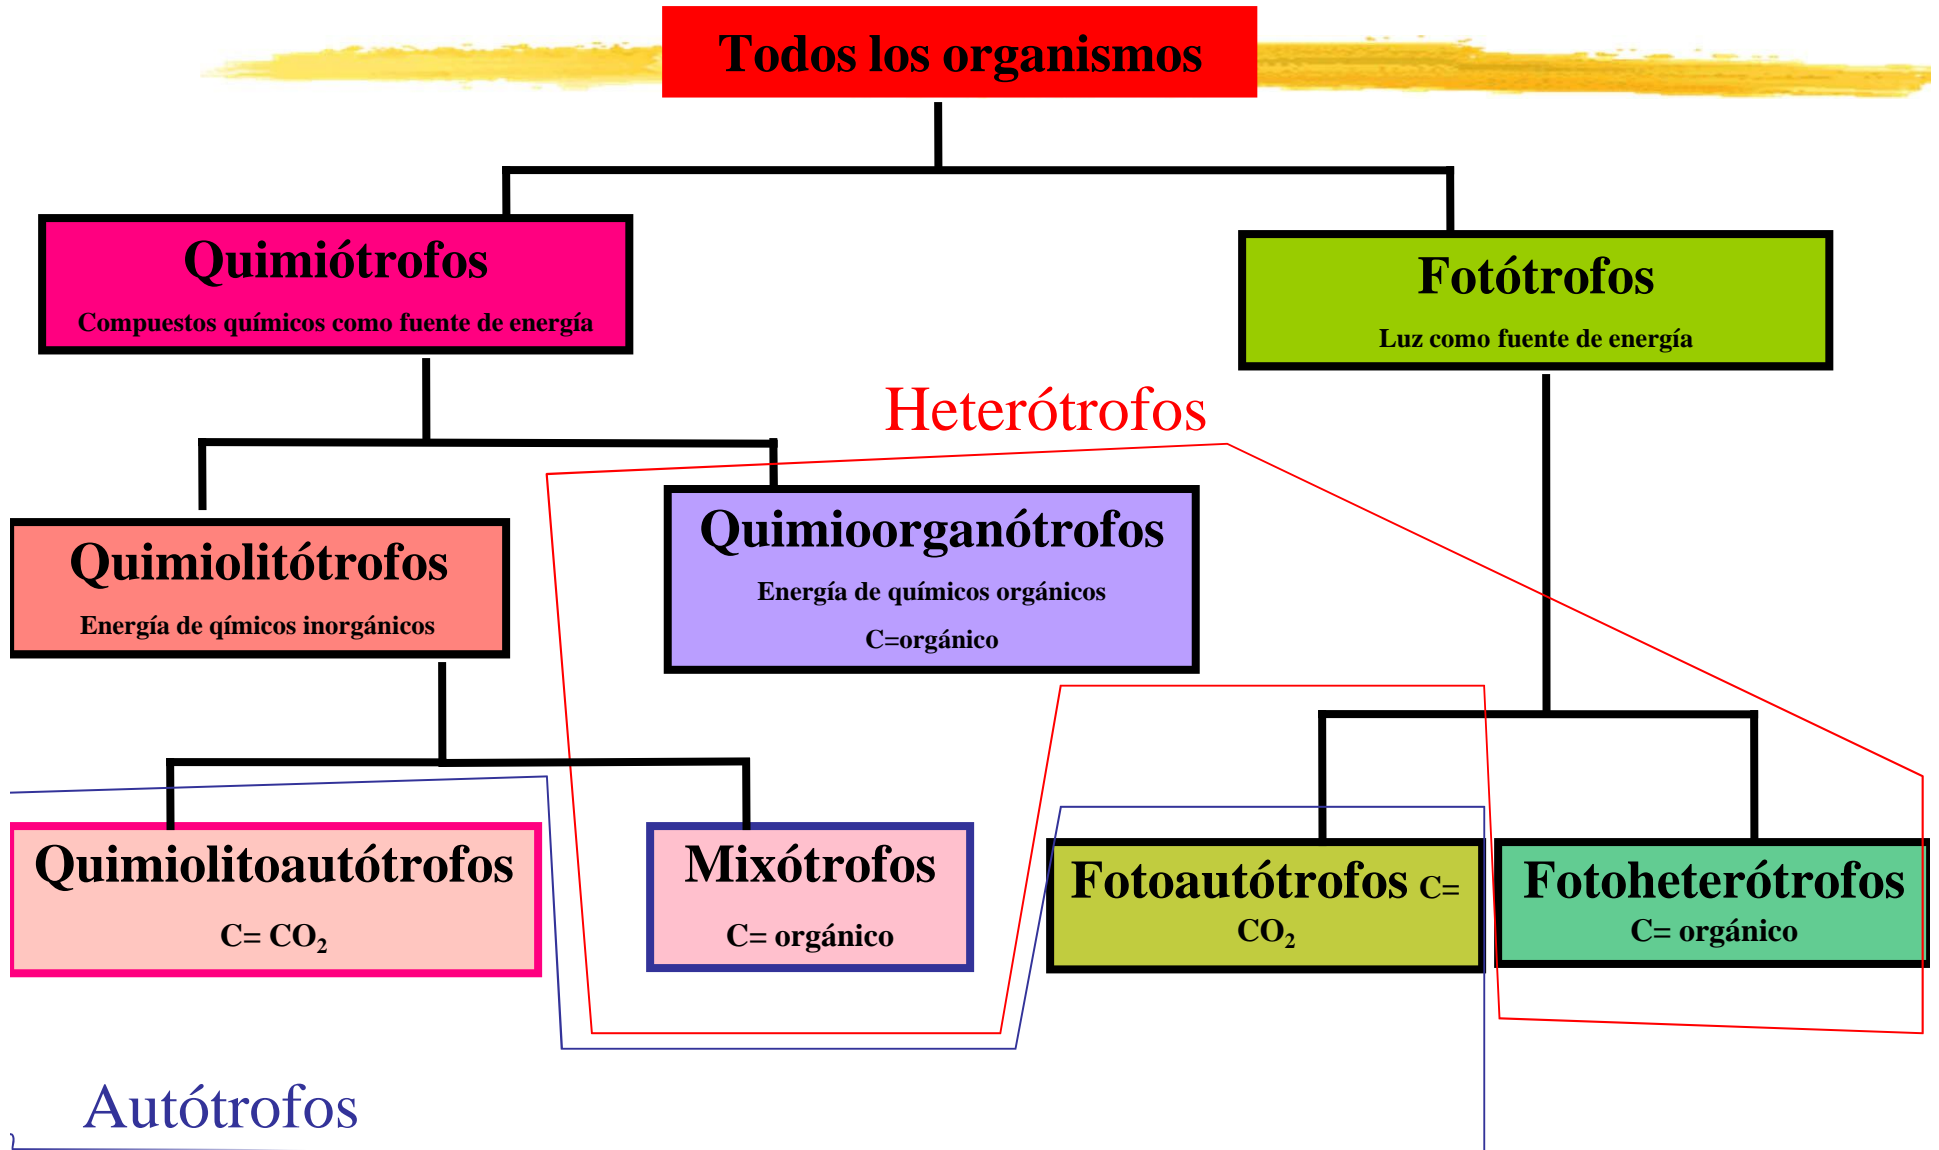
Todos los organismos

Quimiótrofos
Compuestos químicos como fuente de energía

Fotótrofos
Luz como fuente de energía

Heterótrofos

Quimiolitótrofos
Energía de qímicos inorgánicos

Quimioorganótrofos
Energía de químicos orgánicos
C=orgánico

Quimiolitoautótrofos
C= $CO_2$

Mixótrofos
C= orgánico

Fotoautótrofos C= $CO_2$

Fotoheterótrofos
C= orgánico

Autótrofos